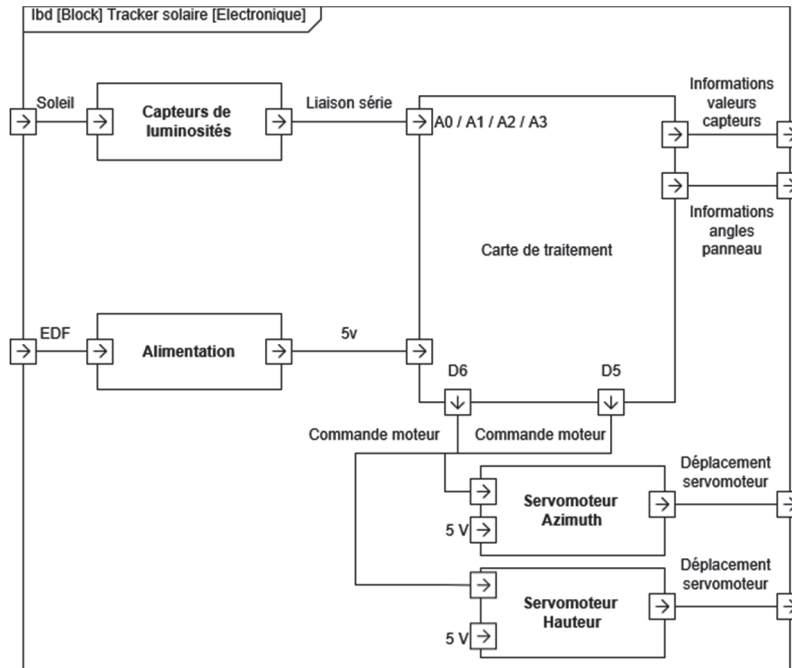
Ibd [Block] Tracker solaire [Electronique]

Soleil

Capteurs de luminosités

Liaison série

A0 / A1 / A2 / A3

Informations valeurs capteurs

Informations angles panneau

Carte de traitement

EDF

Alimentation

5v

D6

D5

Commande moteur

Commande moteur

Servomoteur Azimuth

5 V

Déplacement servomoteur

Servomoteur Hauteur

5 V

Déplacement servomoteur